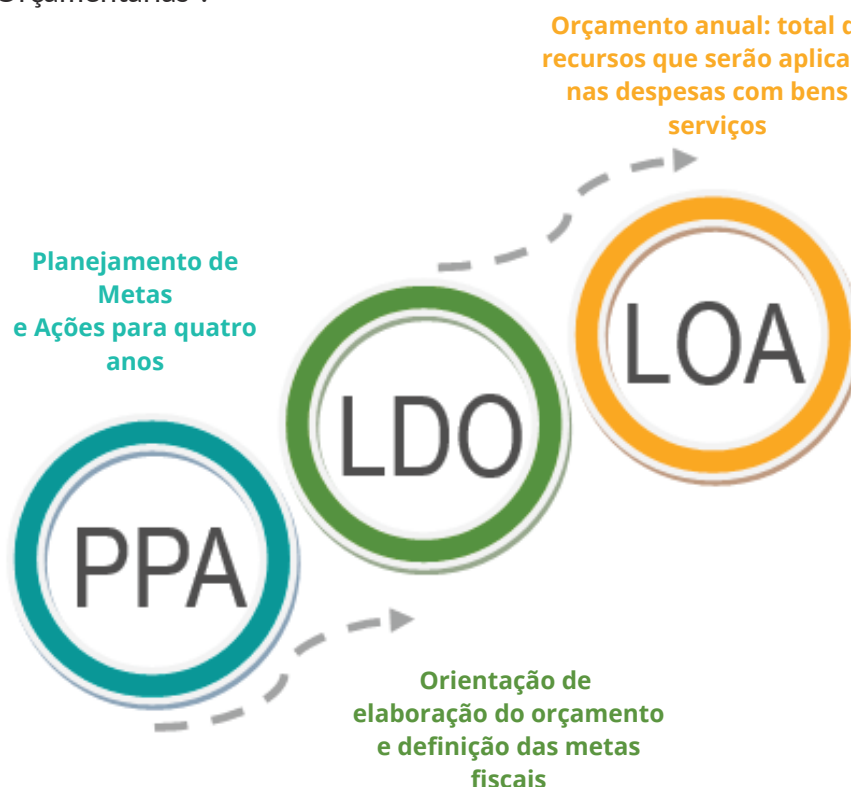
Orçamentarias?

Orçamento anual: total d recursos que serão aplica nas despesas com bens serviços

Planejamento de Metas e Ações para quatro anos

LOA

LDO

PPA

Orientação de elaboração do orçamento e definição das metas fiscais